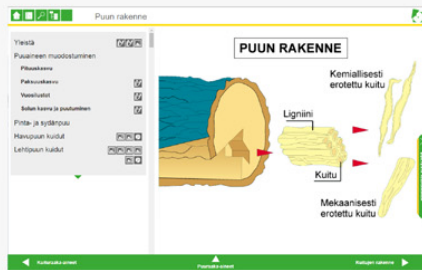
Puun rakenne

Yleistä

Puuaineen muodostuminen

Pituuskasvu

Paksuuskasvu

Vuosilustot

Solun kasvu ja puutuminen

Pinta- ja sydänpuu

Havupuun kuidut

Lehtipuun kuidut

PUUN RAKENNE

Kemiallisesti erotettu kuitu

Ligniini

Kuitu

Mekaanisesti erotettu kuitu

Kuitualue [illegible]

Puunosat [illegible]

Kuitujen rakenne